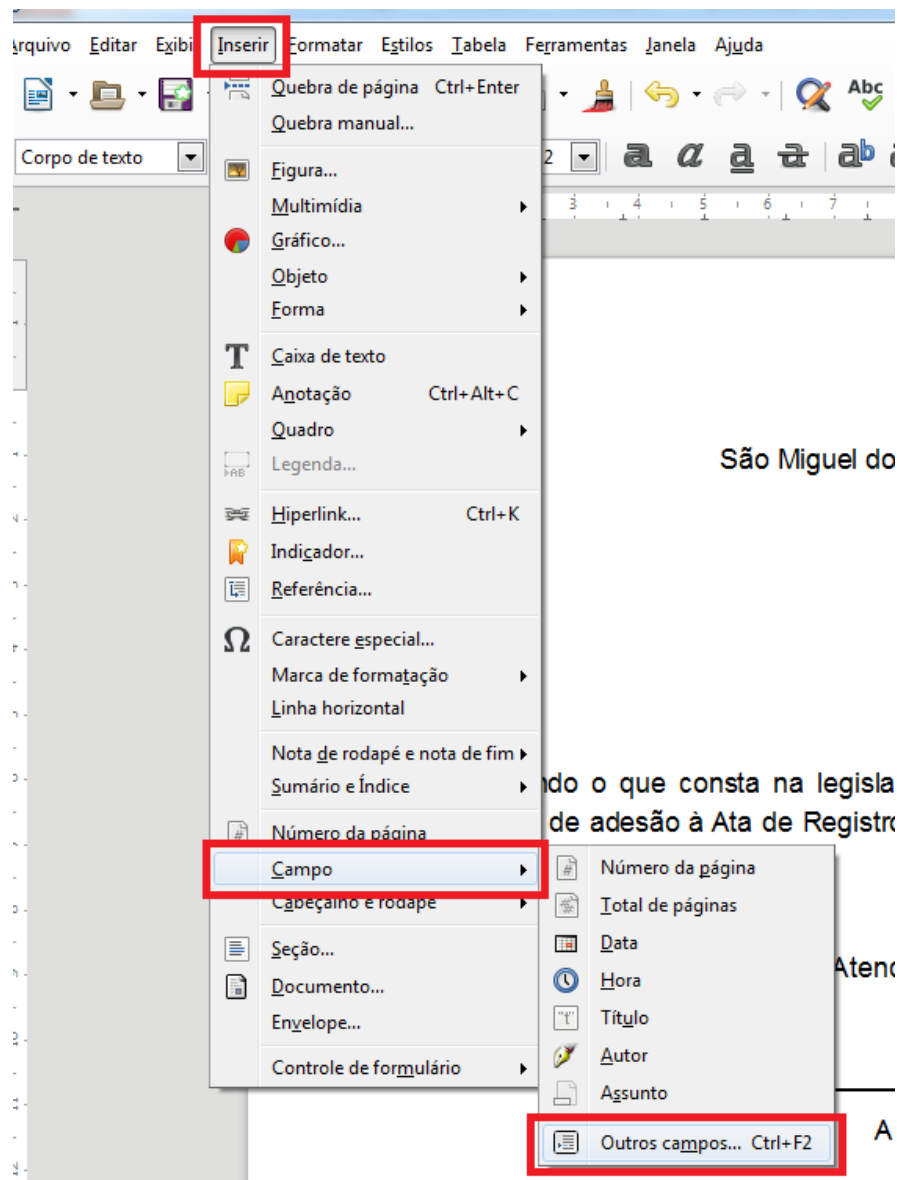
Arquivo Editar Exibi Inserir Formatar Estilos Tabela Ferramentas Janela Ajuda

Corpo de texto

Quebra de página Ctrl+Enter
Quebra manual...
Figura...
Multimídia
Gráfico...
Objeto
Forma
Caixa de texto
Anotação Ctrl+Alt+C
Quadro
Legenda...
Hiperlink... Ctrl+K
Indicador...
Referência...
Caractere especial...
Marca de formatação
Linha horizontal
Nota de rodapé e nota de fim
Sumário e Índice
Número da página
Campo
Cabeçalho e rodapé
Seção...
Documento...
Envelope...
Controle de formulário

Número da página
Total de páginas
Data
Hora
Título
Autor
Assunto
Outros campos... Ctrl+F2

São Miguel do

ndo o que consta na legisla
de adesão à Ata de Registro

Atend

A